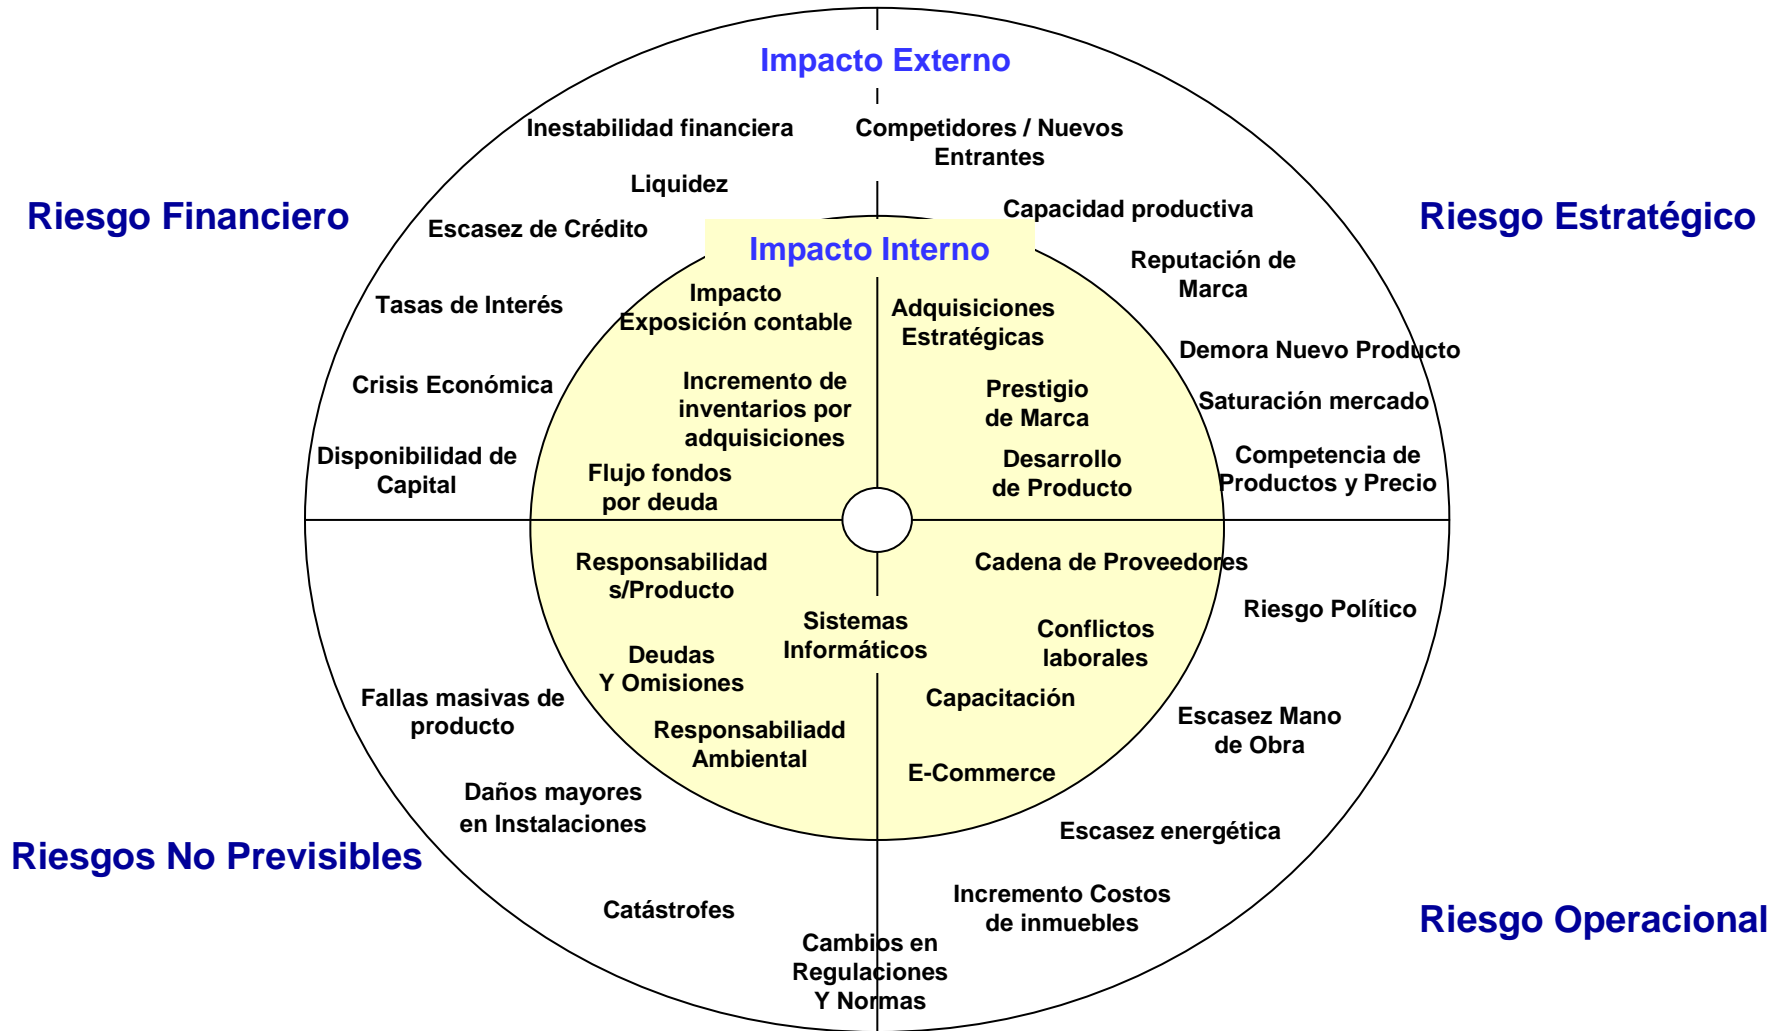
Impacto Externo

Riesgo Financiero

Riesgo Estratégico

Inestabilidad financiera

Competidores / Nuevos Entrantes

Liquidez

Capacidad productiva

Escasez de Crédito

Impacto Interno

Reputación de Marca

Tasas de Interés

Impacto Exposición contable

Adquisiciones Estratégicas

Demora Nuevo Producto

Crisis Económica

Incremento de inventarios por adquisiciones

Prestigio de Marca

Saturación mercado

Disponibilidad de Capital

Flujo fondos por deuda

Desarrollo de Producto

Competencia de Productos y Precio

Responsabilidad s/Producto

Cadena de Proveedores

Riesgo Político

Sistemas Informáticos

Conflictos laborales

Deudas Y Omisiones

Fallas masivas de producto

Capacitación

Escasez Mano de Obra

Responsabiliadd Ambiental

E-Commerce

Daños mayores en Instalaciones

Escasez energética

Riesgos No Previsibles

Incremento Costos de inmuebles

Catástrofes

Riesgo Operacional

Cambios en Regulaciones Y Normas